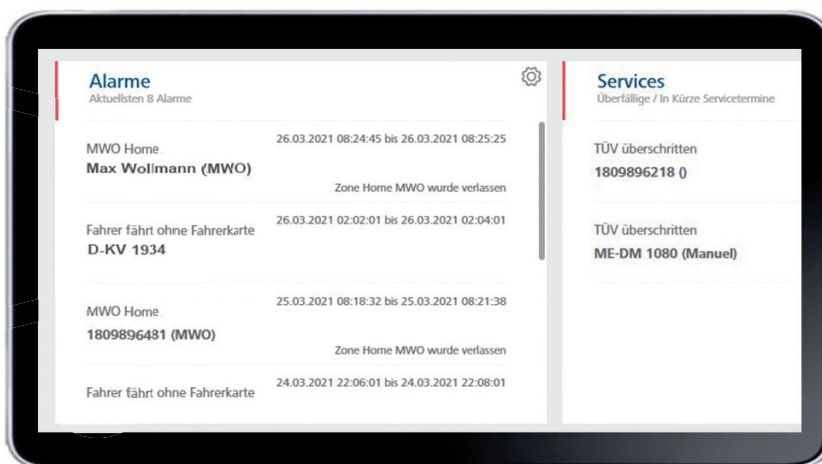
Alarme
Aktuellsten 8 Alarme

MWO Home
Max Wollmann (MWO)
26.03.2021 08:24:45 bis 26.03.2021 08:25:25
Zone Home MWO wurde verlassen

Fahrer fährt ohne Fahrerkarte
D-KV 1934
26.03.2021 02:02:01 bis 26.03.2021 02:04:01

MWO Home
1809896481 (MWO)
25.03.2021 08:18:32 bis 25.03.2021 08:21:38
Zone Home MWO wurde verlassen

Fahrer fährt ohne Fahrerkarte
24.03.2021 22:06:01 bis 24.03.2021 22:08:01

Services
Überfällige / In Kürze Servicetermine

TÜV überschritten
1809896218 ()

TÜV überschritten
ME-DM 1080 (Manuel)